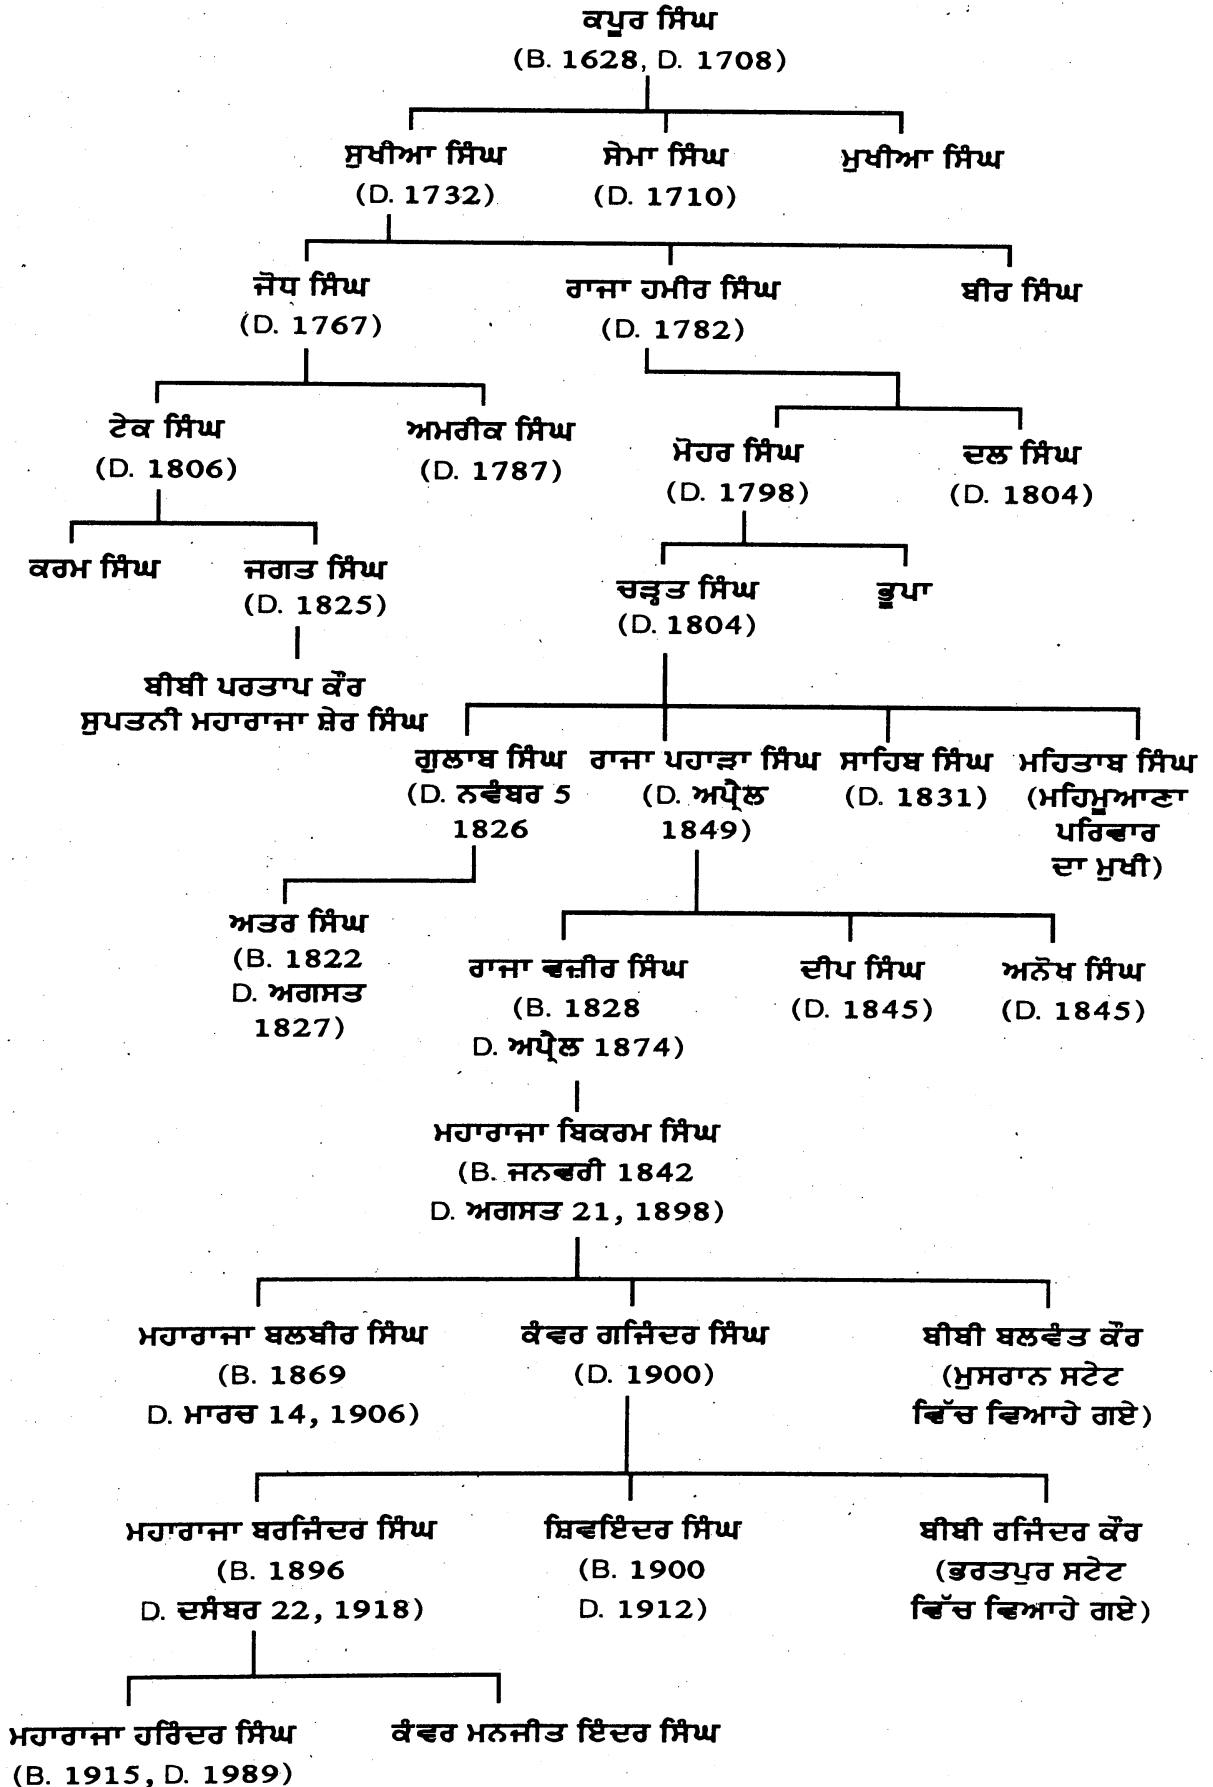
ਕਪੂਰ ਸਿੰਘ
(B. 1628, D. 1708)

ਸੁਖੀਆ ਸਿੰਘ
(D. 1732)

ਸੋਮਾ ਸਿੰਘ
(D. 1710)

ਮੁਖੀਆ ਸਿੰਘ

ਜੋਧ ਸਿੰਘ
(D. 1767)

ਰਾਜਾ ਹਮੀਰ ਸਿੰਘ
(D. 1782)

ਬੀਰ ਸਿੰਘ

ਟੇਕ ਸਿੰਘ
(D. 1806)

ਅਮਰੀਕ ਸਿੰਘ
(D. 1787)

ਮੋਹਰ ਸਿੰਘ
(D. 1798)

ਦਲ ਸਿੰਘ
(D. 1804)

ਕਰਮ ਸਿੰਘ

ਜਗਤ ਸਿੰਘ
(D. 1825)

ਚੜ੍ਹਤ ਸਿੰਘ
(D. 1804)

ਭੂਪਾ

ਬੀਬੀ ਪਰਤਾਪ ਕੌਰ
ਸੁਪਤਨੀ ਮਹਾਰਾਜਾ ਸ਼ੇਰ ਸਿੰਘ

ਗੁਲਾਬ ਸਿੰਘ
(D. ਨਵੰਬਰ 5
1826

ਰਾਜਾ ਪਹਾੜਾ ਸਿੰਘ
(D. ਅਪ੍ਰੈਲ
1849)

ਸਾਹਿਬ ਸਿੰਘ
(D. 1831)

ਮਹਿਤਾਬ ਸਿੰਘ
(ਮਹਿਮੂਆਣਾ
ਪਰਿਵਾਰ
ਦਾ ਮੁਖੀ)

ਅਤਰ ਸਿੰਘ
(B. 1822
D. ਅਗਸਤ
1827)

ਰਾਜਾ ਵਜ਼ੀਰ ਸਿੰਘ
(B. 1828
D. ਅਪ੍ਰੈਲ 1874)

ਦੀਪ ਸਿੰਘ
(D. 1845)

ਅਨੋਖ ਸਿੰਘ
(D. 1845)

ਮਹਾਰਾਜਾ ਬਿਕਰਮ ਸਿੰਘ
(B. ਜਨਵਰੀ 1842
D. ਅਗਸਤ 21, 1898)

ਮਹਾਰਾਜਾ ਬਲਬੀਰ ਸਿੰਘ
(B. 1869
D. ਮਾਰਚ 14, 1906)

ਕੰਵਰ ਗਜਿੰਦਰ ਸਿੰਘ
(D. 1900)

ਬੀਬੀ ਬਲਵੰਤ ਕੌਰ
(ਮੁਸਰਾਨ ਸਟੇਟ
ਵਿੱਚ ਵਿਆਹੇ ਗਏ)

ਮਹਾਰਾਜਾ ਬਰਜਿੰਦਰ ਸਿੰਘ
(B. 1896
D. ਦਸੰਬਰ 22, 1918)

ਸ਼ਿਵਇੰਦਰ ਸਿੰਘ
(B. 1900
D. 1912)

ਬੀਬੀ ਰਜਿੰਦਰ ਕੌਰ
(ਭਰਤਪੁਰ ਸਟੇਟ
ਵਿੱਚ ਵਿਆਹੇ ਗਏ)

ਮਹਾਰਾਜਾ ਹਰਿੰਦਰ ਸਿੰਘ
(B. 1915, D. 1989)

ਕੰਵਰ ਮਨਜੀਤ ਇੰਦਰ ਸਿੰਘ